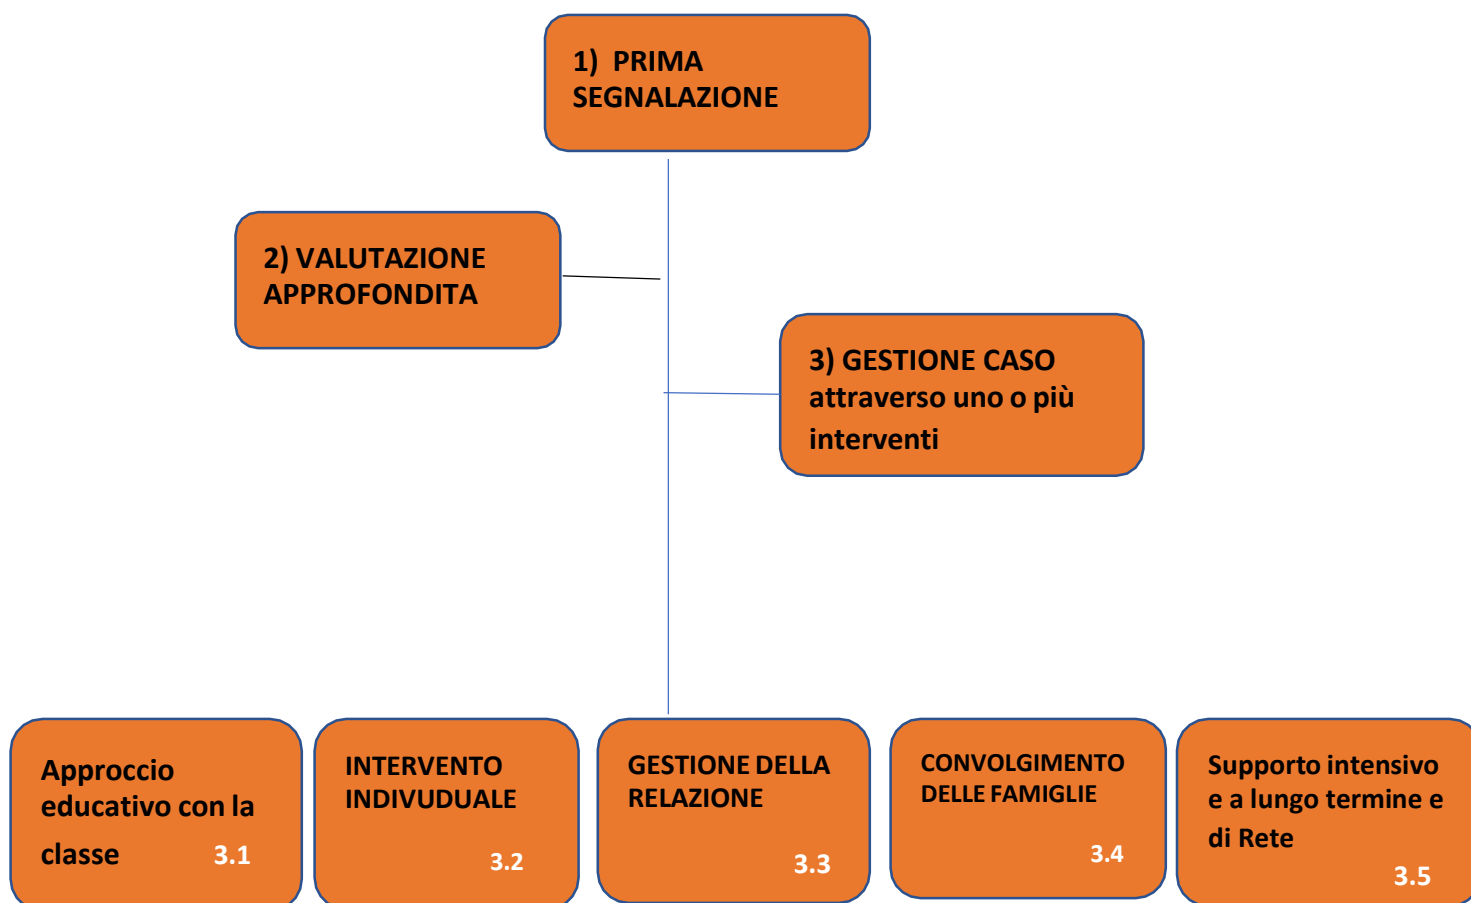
1) PRIMA SEGNALAZIONE

2) VALUTAZIONE APPROFONDITA

3) GESTIONE CASO attraverso uno o più interventi

Approccio educativo con la classe 3.1

INTERVENTO INDIVUDUALE 3.2

GESTIONE DELLA RELAZIONE 3.3

CONVOLGIMENTO DELLE FAMIGLIE 3.4

Supporto intensivo e a lungo termine e di Rete 3.5